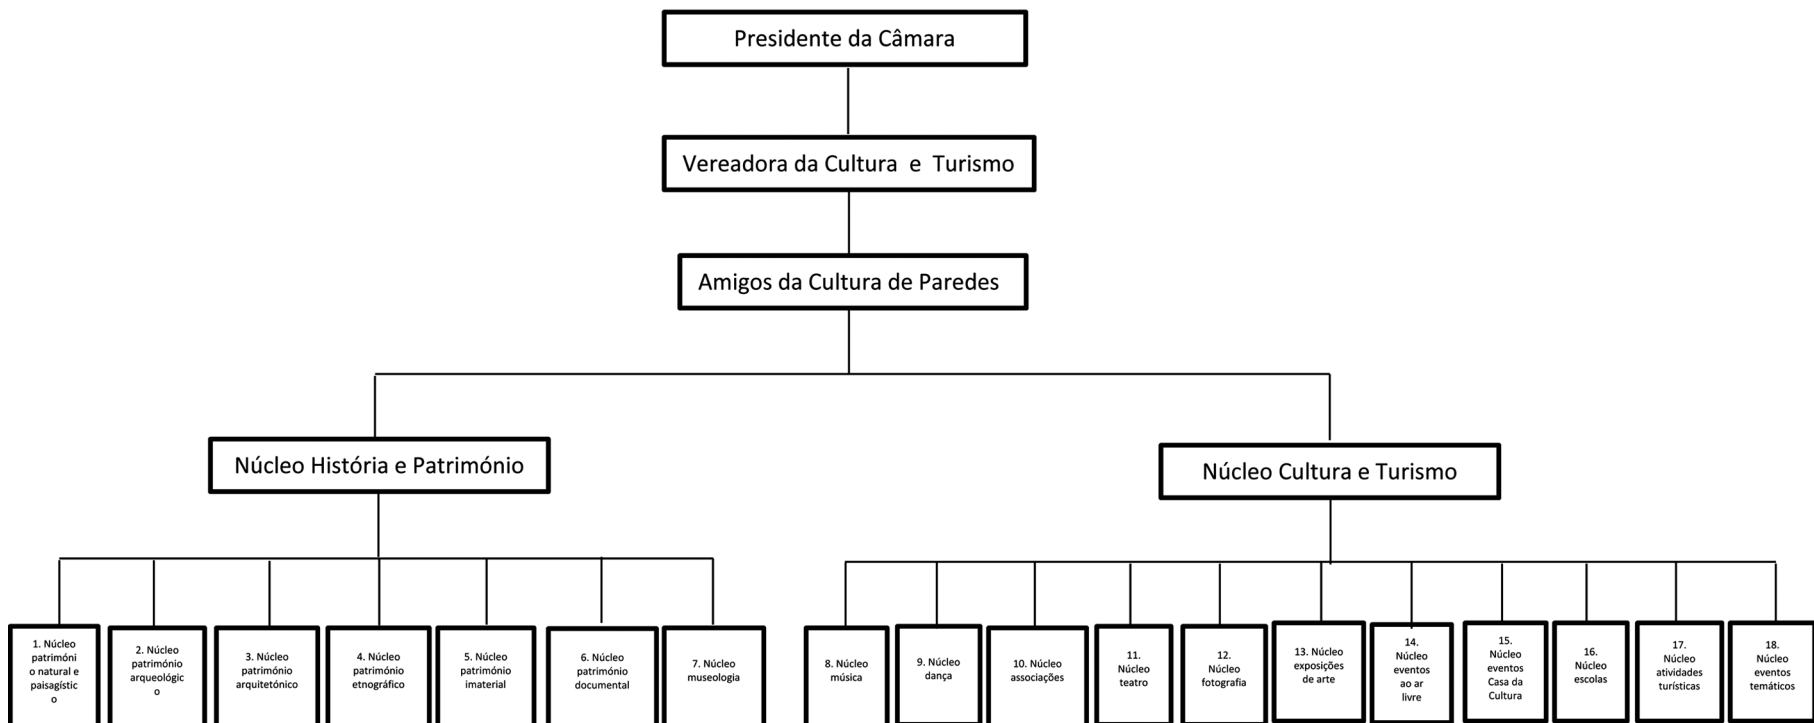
Presidente da Câmara

Vereadora da Cultura e Turismo

Amigos da Cultura de Paredes

Núcleo História e Património

Núcleo Cultura e Turismo

1. Núcleo património natural e paisagístico

2. Núcleo património arqueológico

3. Núcleo património arquitetónico

4. Núcleo património etnográfico

5. Núcleo património imaterial

6. Núcleo património documental

7. Núcleo museologia

8. Núcleo música

9. Núcleo dança

10. Núcleo associações

11. Núcleo teatro

12. Núcleo fotografia

13. Núcleo exposições de arte

14. Núcleo eventos ao ar livre

15. Núcleo eventos Casa da Cultura

16. Núcleo escolas

17. Núcleo atividades turísticas

18. Núcleo eventos temáticos